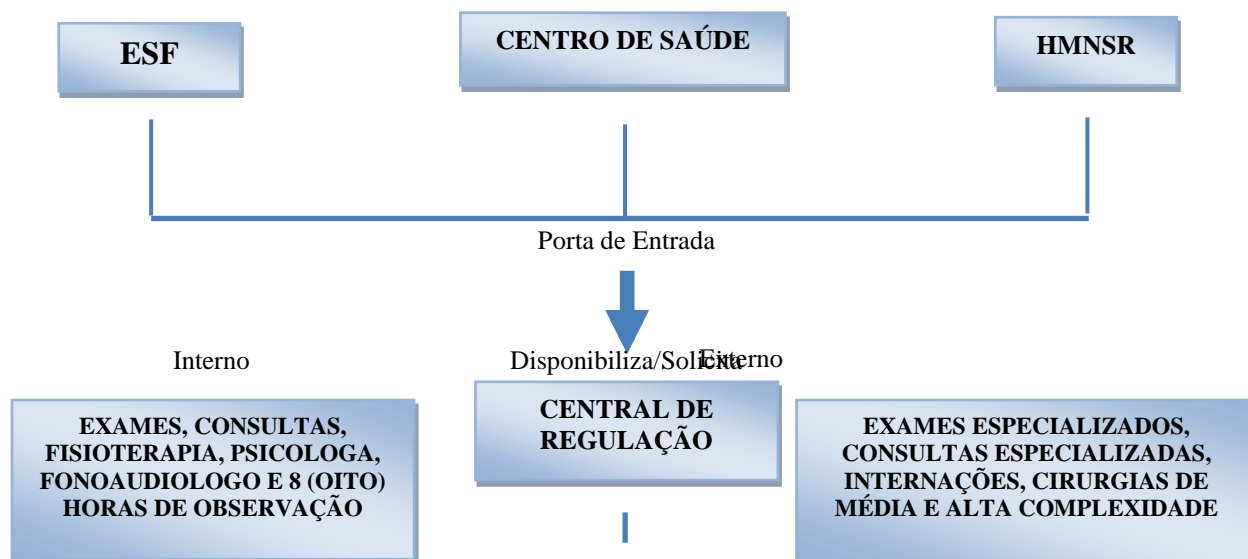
ESF

CENTRO DE SAÚDE

HMNSR

Porta de Entrada

Interno

Disponibiliza/Solicita

Externo

EXAMES, CONSULTAS, FISIOTERAPIA, PSICOLOGA, FONOAUDIOLOGO E 8 (OITO) HORAS DE OBSERVAÇÃO

CENTRAL DE REGULAÇÃO

EXAMES ESPECIALIZADOS, CONSULTAS ESPECIALIZADAS, INTERNAÇÕES, CIRURGIAS DE MÉDIA E ALTA COMPLEXIDADE